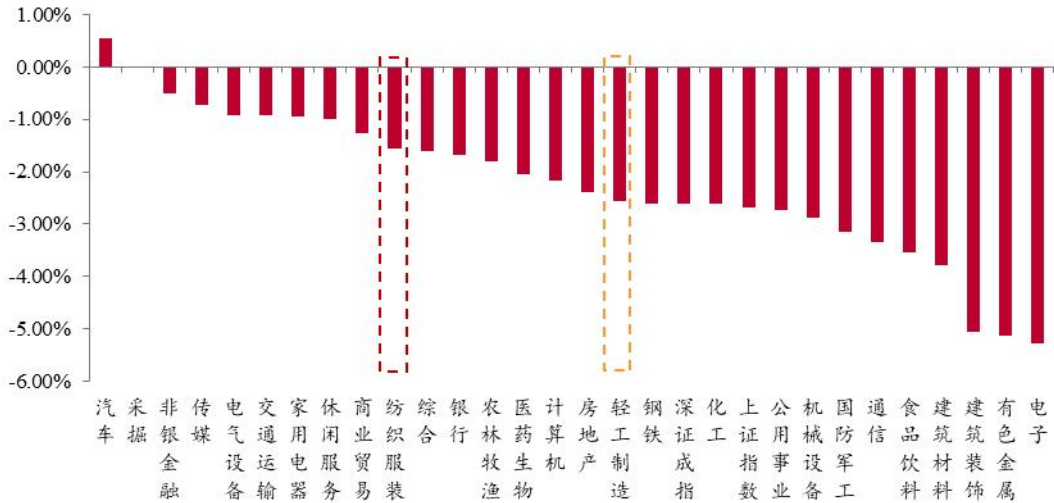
1.00%
0.00%
-1.00%
-2.00%
-3.00%
-4.00%
-5.00%
-6.00%

汽车
采掘
非银金融
传媒
电气设备
交通运输
家用电器
休闲服务
商业贸易
纺织服装
综合
银行
农林牧渔
医药生物
计算机
房地产
轻工制造
钢铁
深证成指
化工
上证指数
公用事业
机械设备
国防军工
通信
食品饮料
建筑材料
建筑装饰
有色金属
电子